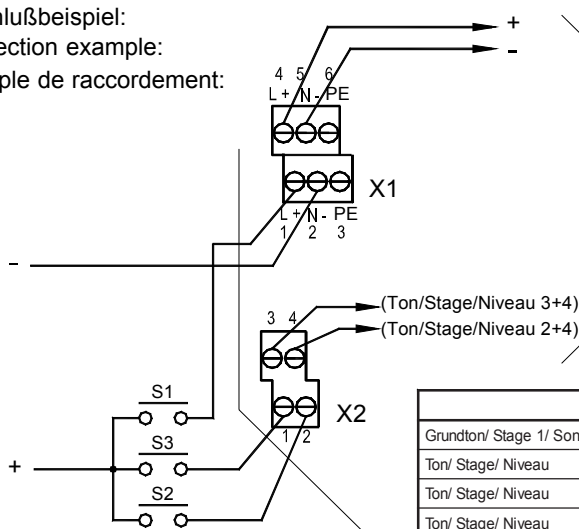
alußbeispiel:
ection example:
ple de raccordement:

+
-

4 5 6
L + N - PE

X1

L + N - PE
1 2 3

-

3 4
(Ton/Stage/Niveau 3+4)
(Ton/Stage/Niveau 2+4)

S1
X2
1 2
S3
+
S2

| |
|---|
| Grundton/ Stage 1/ Son |
| Ton/ Stage/ Niveau |
| Ton/ Stage/ Niveau |
| Ton/ Stage/ Niveau |